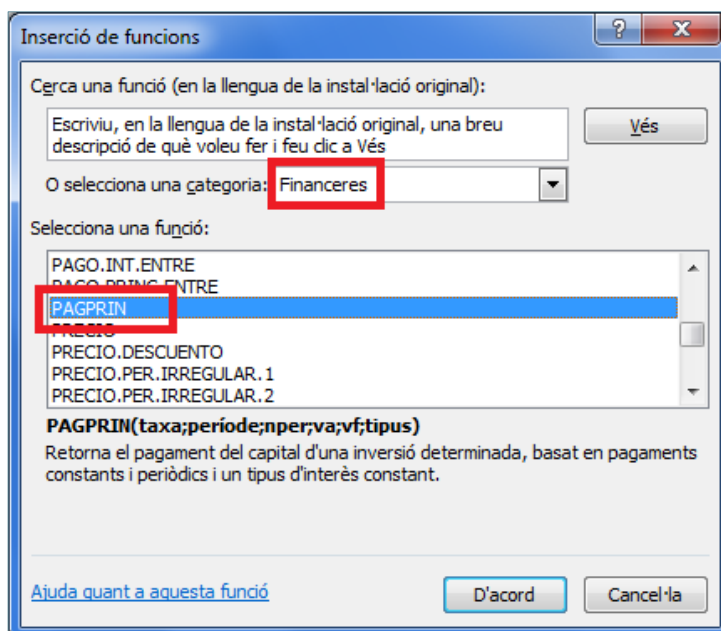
Inserció de funcions

?

X

Cerca una funció (en la llengua de la instal·lació original):

Escriviu, en la llengua de la instal·lació original, una breu descripció de què voleu fer i feu clic a Vés

Vés

O selecciona una categoria: Financeres

Selecciona una funció:

PAGO.INT.ENTRE
PAGO.PRINC.ENTRE
PAGPRIN
PRECIO
PRECIO.DESCUENTO
PRECIO.PER.IRREGULAR.1
PRECIO.PER.IRREGULAR.2

PAGPRIN(taxa;període;nper;va;vf;tipus)

Retorna el pagament del capital d'una inversió determinada, basat en pagaments constants i periòdics i un tipus d'interès constant.

Ajuda quant a aquesta funció

D'acord

Cancel·la